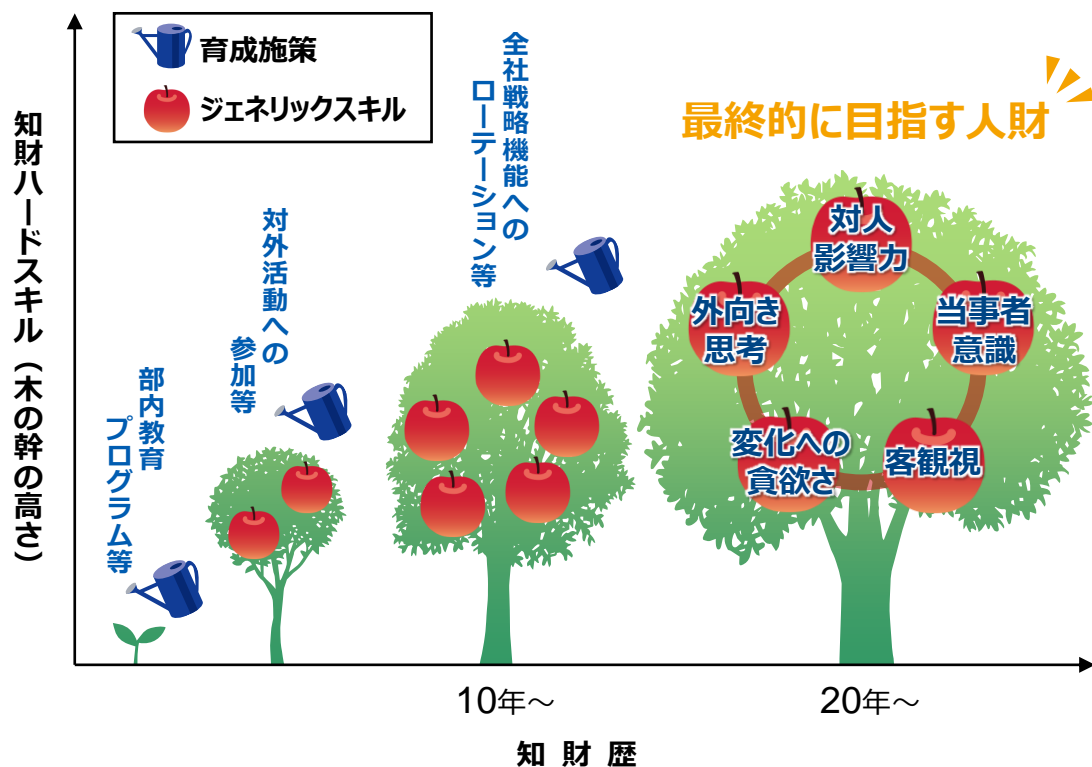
育成施策

ジェネリックスキル

知財ハードスキル（木の幹の高さ）

部内教育プログラム等

対外活動への参加等

全社戦略機能へのローテーション等

最終的に目指す人財

対人影響力

当事者意識

客観視

変化への貪欲さ

外向き思考

10年～

20年～

知財歴